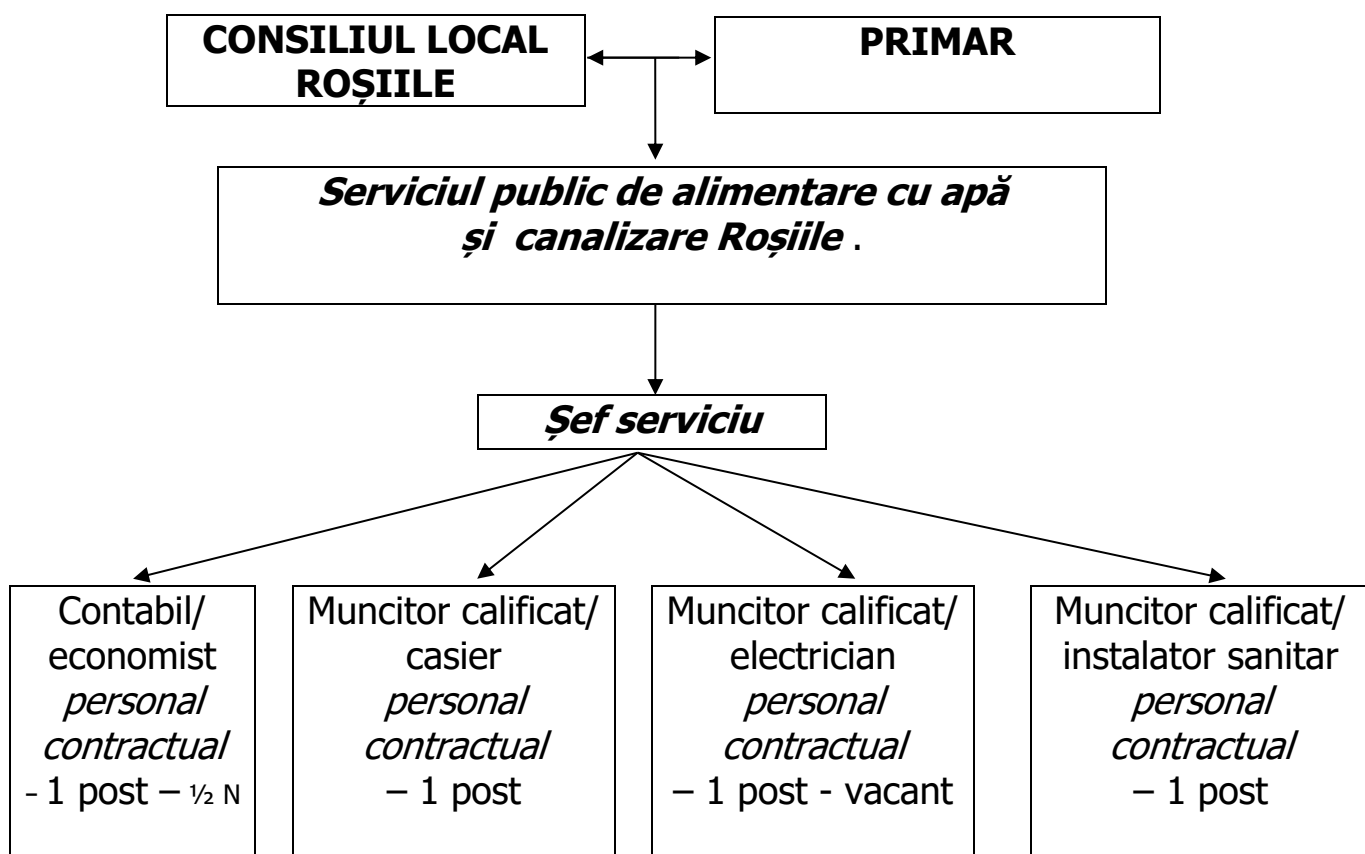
CONSILIUL LOCAL ROȘIILE

PRIMAR

Serviciul public de alimentare cu apă și canalizare Roșiile .

Șef serviciu

Contabil/ economist personal contractual - 1 post – ½ N

Muncitor calificat/ casier personal contractual – 1 post

Muncitor calificat/ electrician personal contractual – 1 post - vacant

Muncitor calificat/ instalator sanitar personal contractual – 1 post